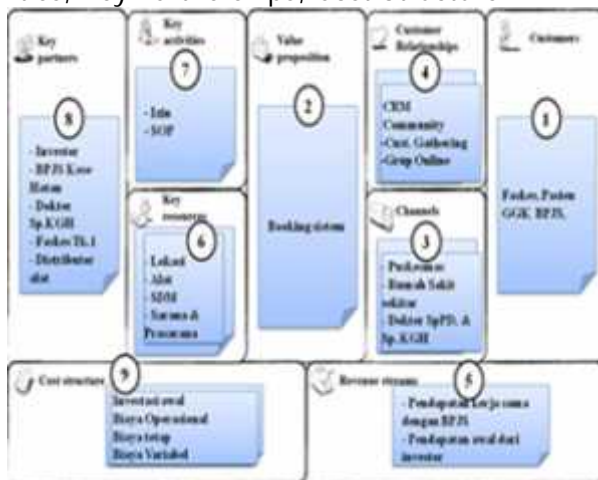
Key partners

8

- Investor
- BPJS Kese Hatan
- Dokter Sp.KGH
- Faskes Tk. 1
- Distributor alat

Key activities

7

- Izin
- SOP

Key resources

6

- Lokasi
- Alat
- SDM
- Sarana & Prasarana

Value proposition

2

Booking sistem

Customer Relationships

4

CRM
Community
Cust. Gathering
Grup Online

Channels

3

- Puskesmas
- Rumah Sakit sekitar
- Dokter SpPD. & Sp.KGH

Customers

1

Faskes, Pasien GGK, BPJS.

Cost structure

9

Investasi awal
Biaya Operasional
Biaya tetap
Biaya Variabel

Revenue streams

5

- Pendapatan kerja sama dengan BPJS
- Pendapatan awal dari investor